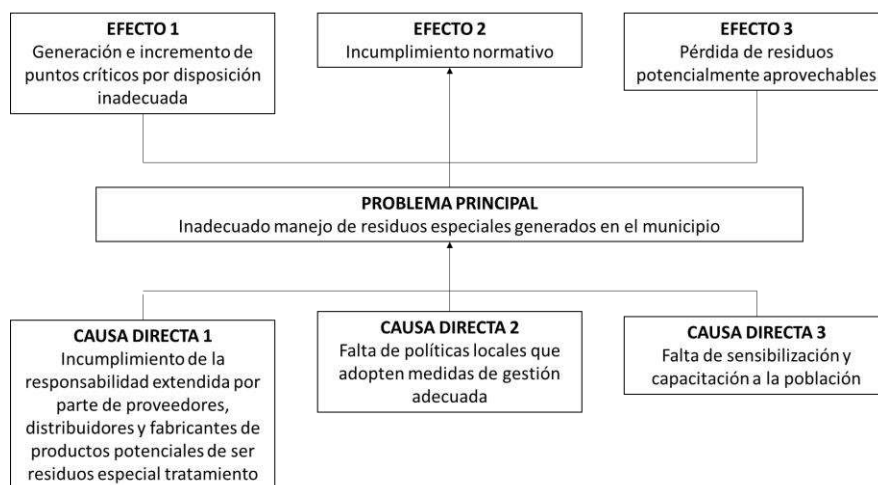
EFECTO 1
Generación e incremento de puntos críticos por disposición inadecuada

EFECTO 2
Incumplimiento normativo

EFECTO 3
Pérdida de residuos potencialmente aprovechables

PROBLEMA PRINCIPAL
Inadecuado manejo de residuos especiales generados en el municipio

CAUSA DIRECTA 1
Incumplimiento de la responsabilidad extendida por parte de proveedores, distribuidores y fabricantes de productos potenciales de ser residuos especial tratamiento

CAUSA DIRECTA 2
Falta de políticas locales que adopten medidas de gestión adecuada

CAUSA DIRECTA 3
Falta de sensibilización y capacitación a la población